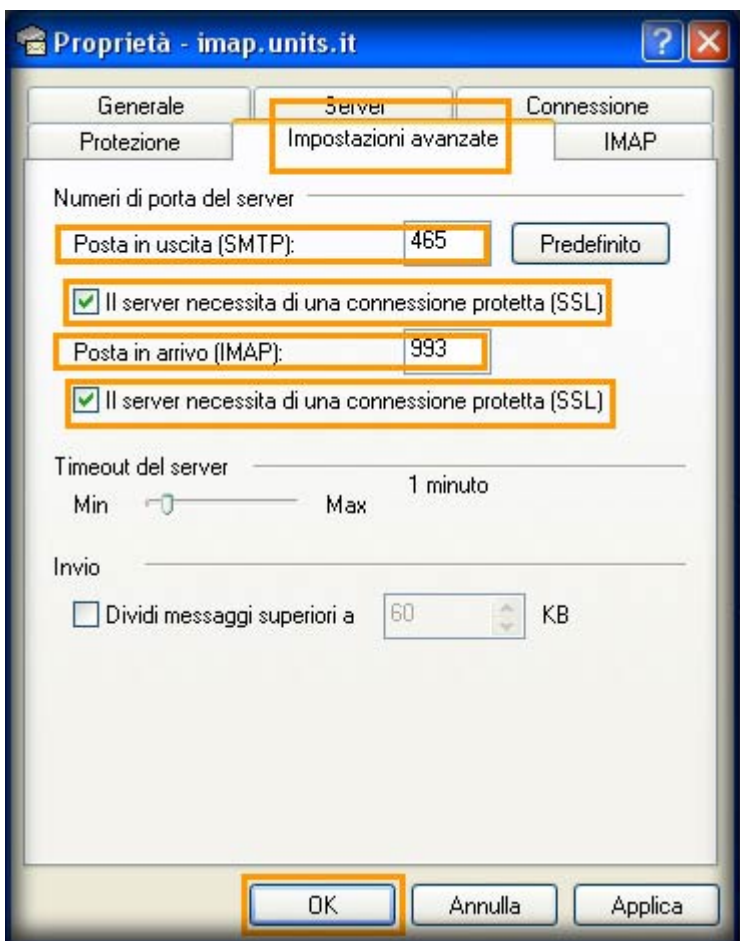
Proprietà - imap.units.it

Generale
Server
Connessione
Protezione
Impostazioni avanzate
IMAP

Numeri di porta del server

Posta in uscita (SMTP): 465 Predefinito

Il server necessita di una connessione protetta (SSL)

Posta in arrivo (IMAP): 993

Il server necessita di una connessione protetta (SSL)

Timeout del server

Min Max 1 minuto

Invio

Dividi messaggi superiori a 60 KB

OK Annulla Applica